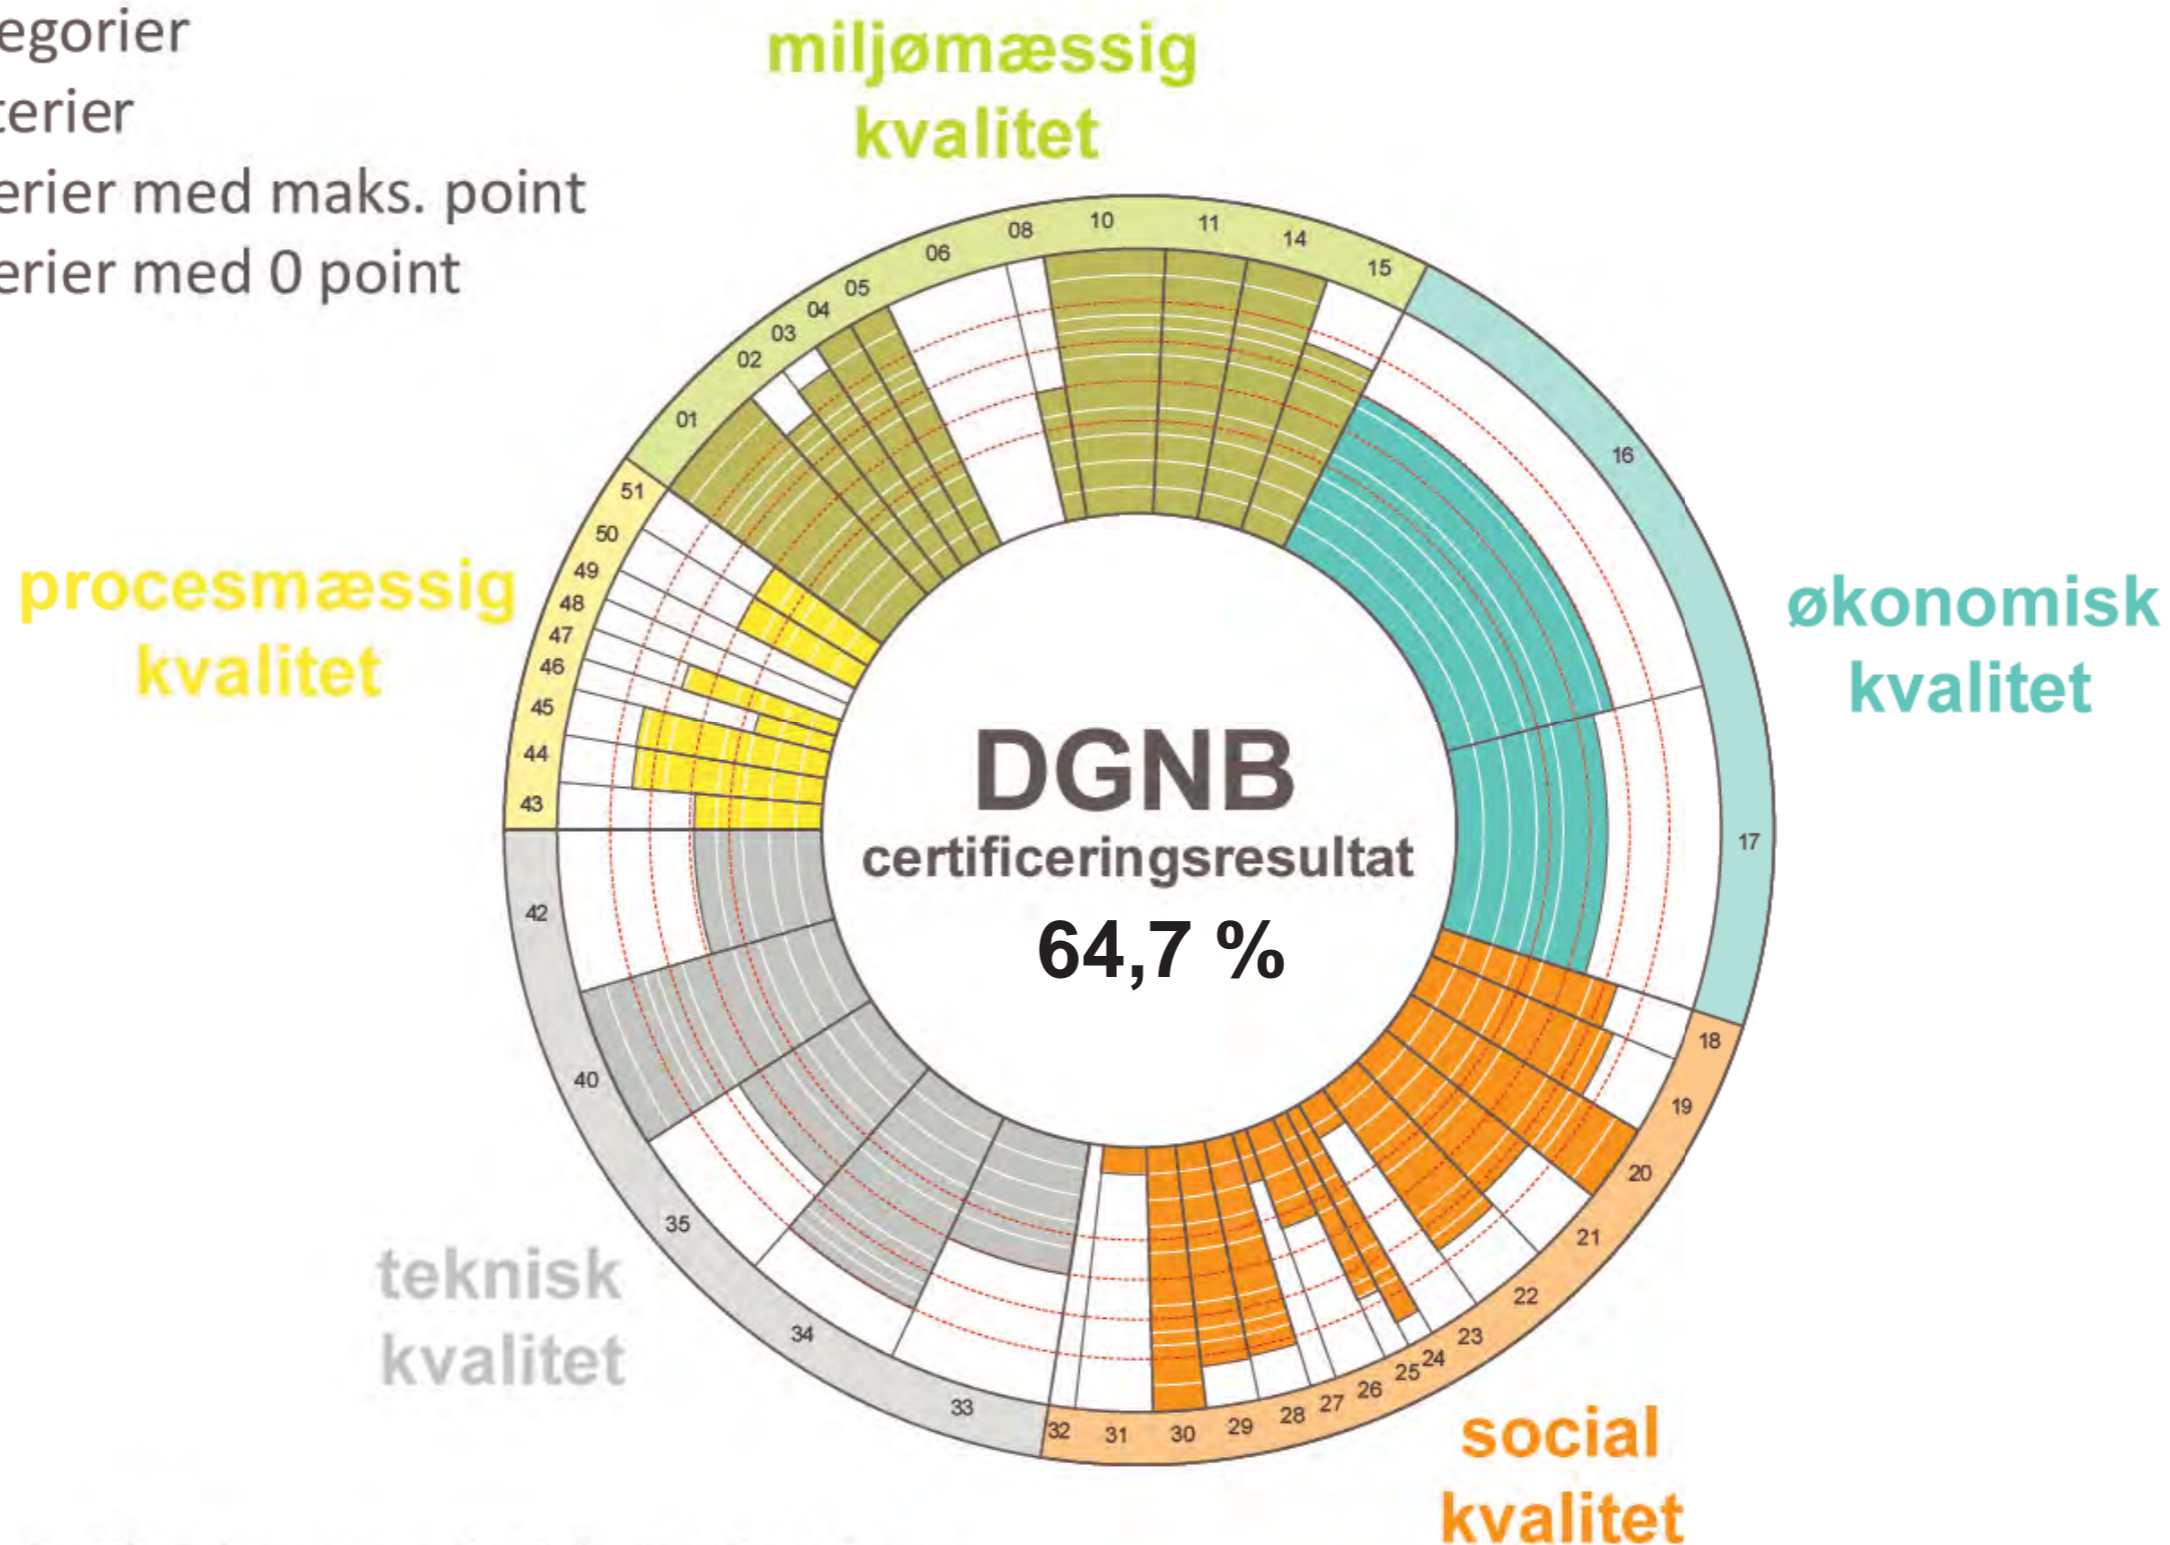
egorier
terier
erier med maks. point
erier med 0 point

miljømæssig kvalitet

01 02 03 04 05 06 08 10 11 14 15

16

17

økonomisk kvalitet

procesmæssig kvalitet

51 50 49 48 47 46 45 44 43

DGNB
certificeringsresultat
64,7 %

42

40

35

34

33

teknisk kvalitet

18 19 20 21 22 23 24 25 26 27 28 29 30 31 32

social kvalitet